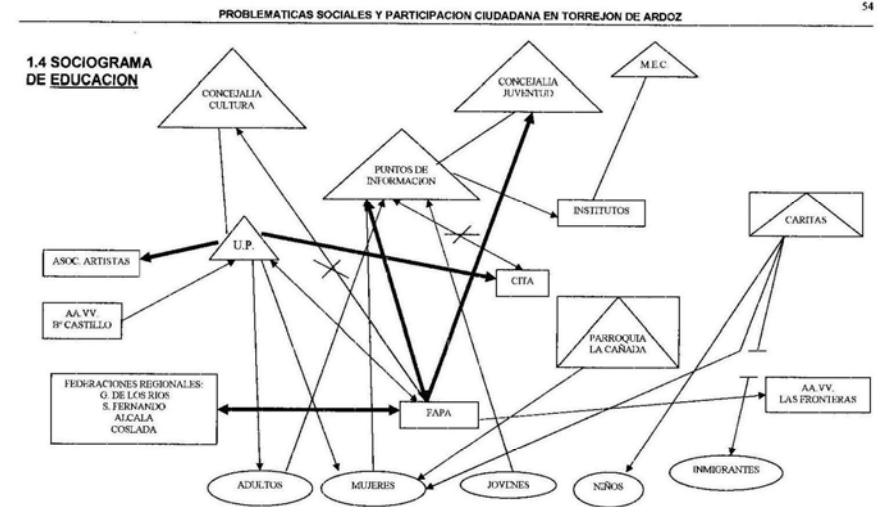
PROBLEMATICAS SOCIALES Y PARTICIPACION CIUDADANA EN TORREJON DE ARDOZ

54

1.4 SOCIOGRAMA DE EDUCACION

CONCEJALIA CULTURA

CONCEJALIA JUVENTUD

M.E.C.

PUNTOS DE INFORMACION

INSTITUTOS

CARITAS

U.P.

ASOC. ARTISTAS

CITA

AA.VV. Bº CASTILLO

PARROQUIA LA CAÑADA

FEDERACIONES REGIONALES: G. DE LOS RIOS S. FERNANDO ALCALA COSLADA

FAPA

AA.VV. LAS FRONTERAS

INMIGRANTES

ADULTOS

MUJERES

JOVENES

NIÑOS